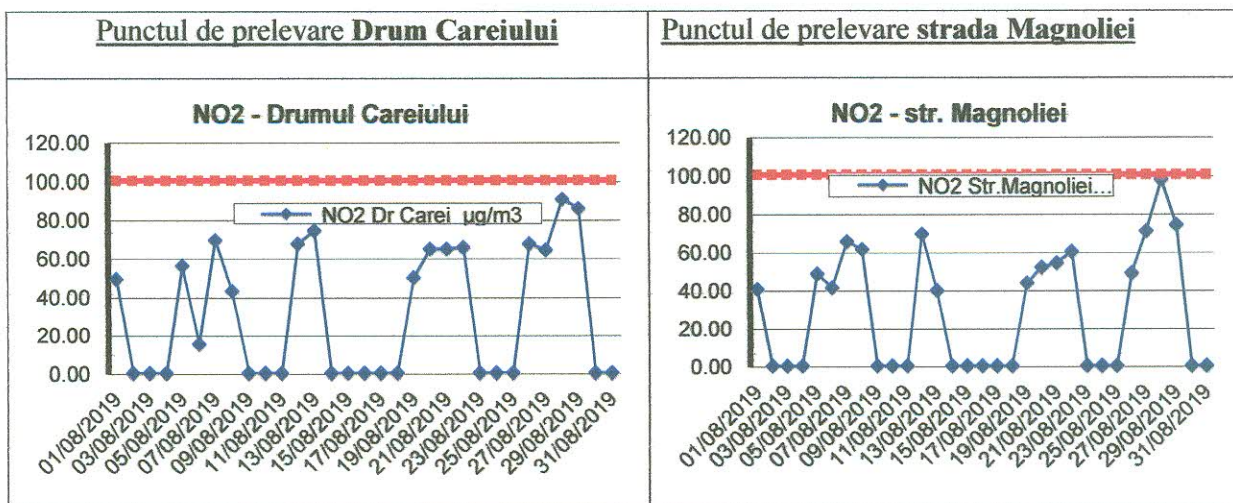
| Punctul de prelevare **Drum Careiului** | Punctul de prelevare **strada Magnoliei** |
|---|---|
| NO2 - Drumul Careiului | NO2 - str. Magnoliei |

NO2 - Drumul Careiului

120.00
100.00
80.00
60.00
40.00
20.00
0.00

NO2 Dr Carei µg/m3

01/08/2019 03/08/2019 05/08/2019 07/08/2019 09/08/2019 11/08/2019 13/08/2019 15/08/2019 17/08/2019 19/08/2019 21/08/2019 23/08/2019 25/08/2019 27/08/2019 29/08/2019 31/08/2019

NO2 - str. Magnoliei

120.00
100.00
80.00
60.00
40.00
20.00
0.00

NO2 Str.Magnoliei...

01/08/2019 03/08/2019 05/08/2019 07/08/2019 09/08/2019 11/08/2019 13/08/2019 15/08/2019 17/08/2019 19/08/2019 21/08/2019 23/08/2019 25/08/2019 27/08/2019 29/08/2019 31/08/2019